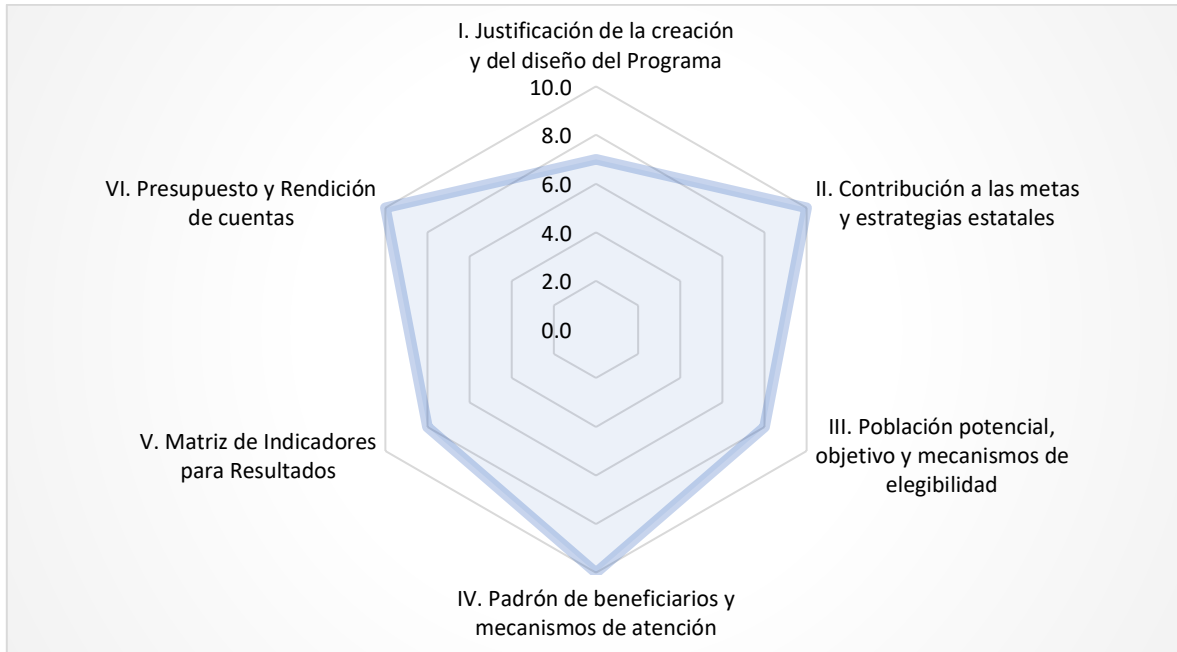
I. Justificación de la creación y del diseño del Programa

10.0
8.0
6.0
4.0
2.0
0.0

II. Contribución a las metas y estrategias estatales

III. Población potencial, objetivo y mecanismos de elegibilidad

IV. Padrón de beneficiarios y mecanismos de atención

V. Matriz de Indicadores para Resultados

VI. Presupuesto y Rendición de cuentas